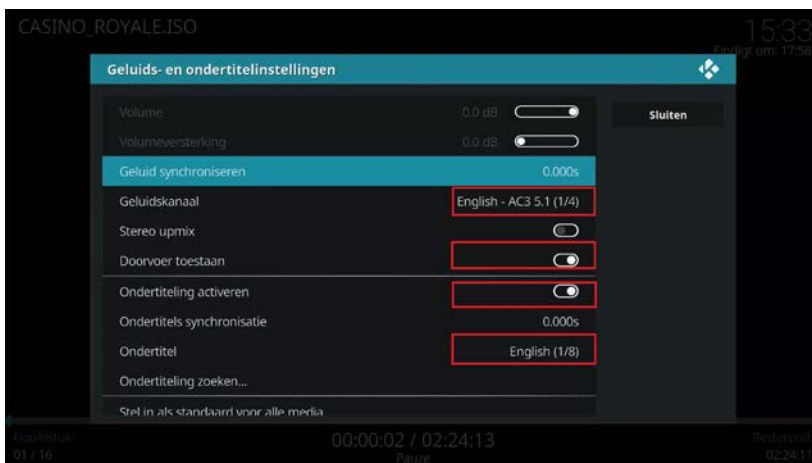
CASINO_ROYALE.ISO

15:33
Eindigt om: 17:58

Geluids- en ondertitelinstellingen

Volume 0.0 dB
Volumeversterking 0.0 dB
Geluid synchroniseren 0.000s
Geluidskanaal English - AC3 5.1 (1/4)
Stereo upmix
Doorvoer toestaan
Ondertiteling activeren
Ondertitels synchronisatie 0.000s
Ondertitel English (1/8)
Ondertiteling zoeken...
Stel in als standaard voor alle media

Sluiten

Hoofdstuk
01 / 16

00:00:02 / 02:24:13
Pauze

Resterend
02:24:11